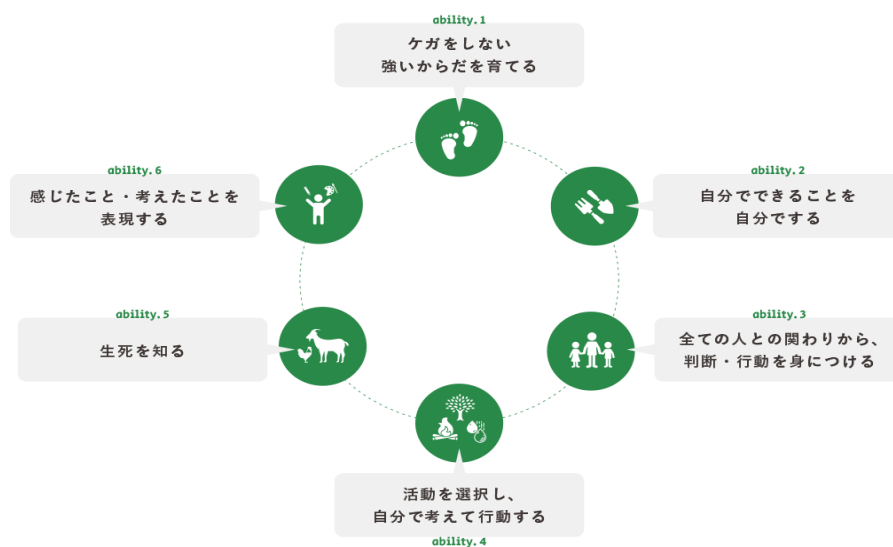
ability. 1
ケガをしない
強いからだを育てる

ability. 6
感じたこと・考えたことを
表現する

ability. 2
自分でできることを
自分でする

ability. 5
生死を知る

ability. 3
全ての人との関わりから、
判断・行動を身につける

活動を選択し、
自分で考えて行動する
ability. 4